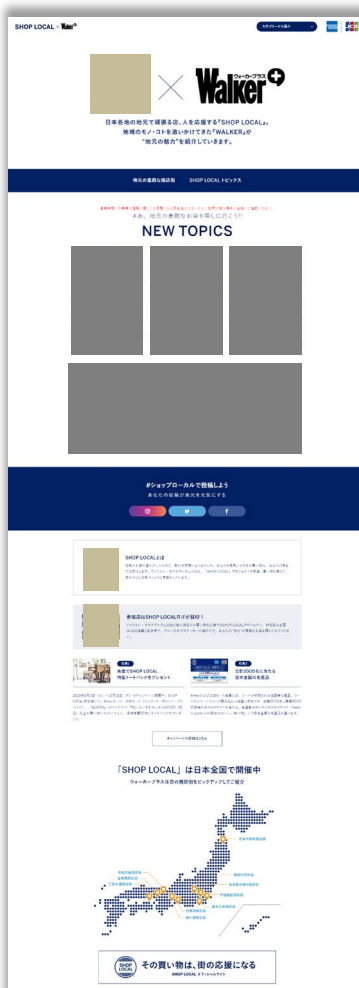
SHOP LOCAL × Walker

カテゴリーから探す

ウォーカープラス

Walker

日本各地の地元で頑張る店、人を応援する「SHOP LOCAL」。
地域のモノ・コトを追いかけてきた「WALKER」が
"地元の魅力"を紹介しています。

地元の素敵な商店街　SHOP LOCAL トピックス

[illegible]

さあ、地元の素敵なお店を探しに行こう!!

NEW TOPICS

#ショップローカルで投稿しよう
あなたの投稿が地元を元気にする

SHOP LOCALとは

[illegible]

参加店はSHOP LOCALのが目印！

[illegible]

南青でSHOP LOCAL 特製トートバッグをプレゼント

全国2000名に当たる 日本全国の名産品

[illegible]

「SHOP LOCAL」は日本全国で開催中
ウォーカープラス注目の商店街をピックアップしてご紹介

SHOP LOCAL

その買い物は、街の応援になる
SHOP LOCAL オフィシャルサイト